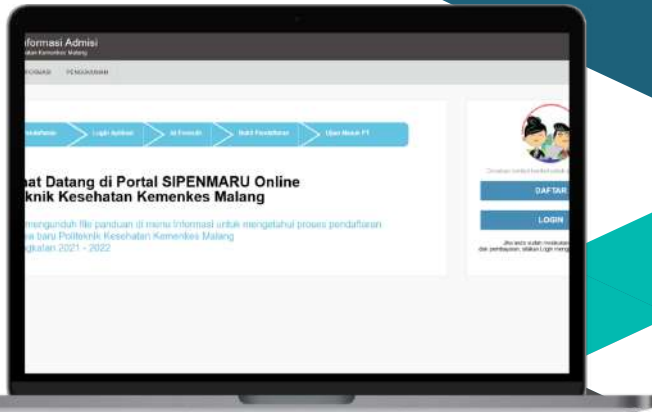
formasi Admisi
ikes Kemenkes Malang

FORMASI PENGUMUMAN

Pendaftaran | Login Aplikasi | Isi Formulir | Bukti Pendaftaran | Ujian Masuk PT

at Datang di Portal SIPENMARU Online
knik Kesehatan Kemenkes Malang

mengunduh file panduan di menu Informasi untuk mengetahui proses pendaftaran
a baru Politeknik Kesehatan Kemenkes Malang
gkatan 2021 - 2022

Silahkan klik tombol untuk d

DAFTAR

LOGIN

Jika anda sudah melakukan
dan pembayaran, silahkan Login meng